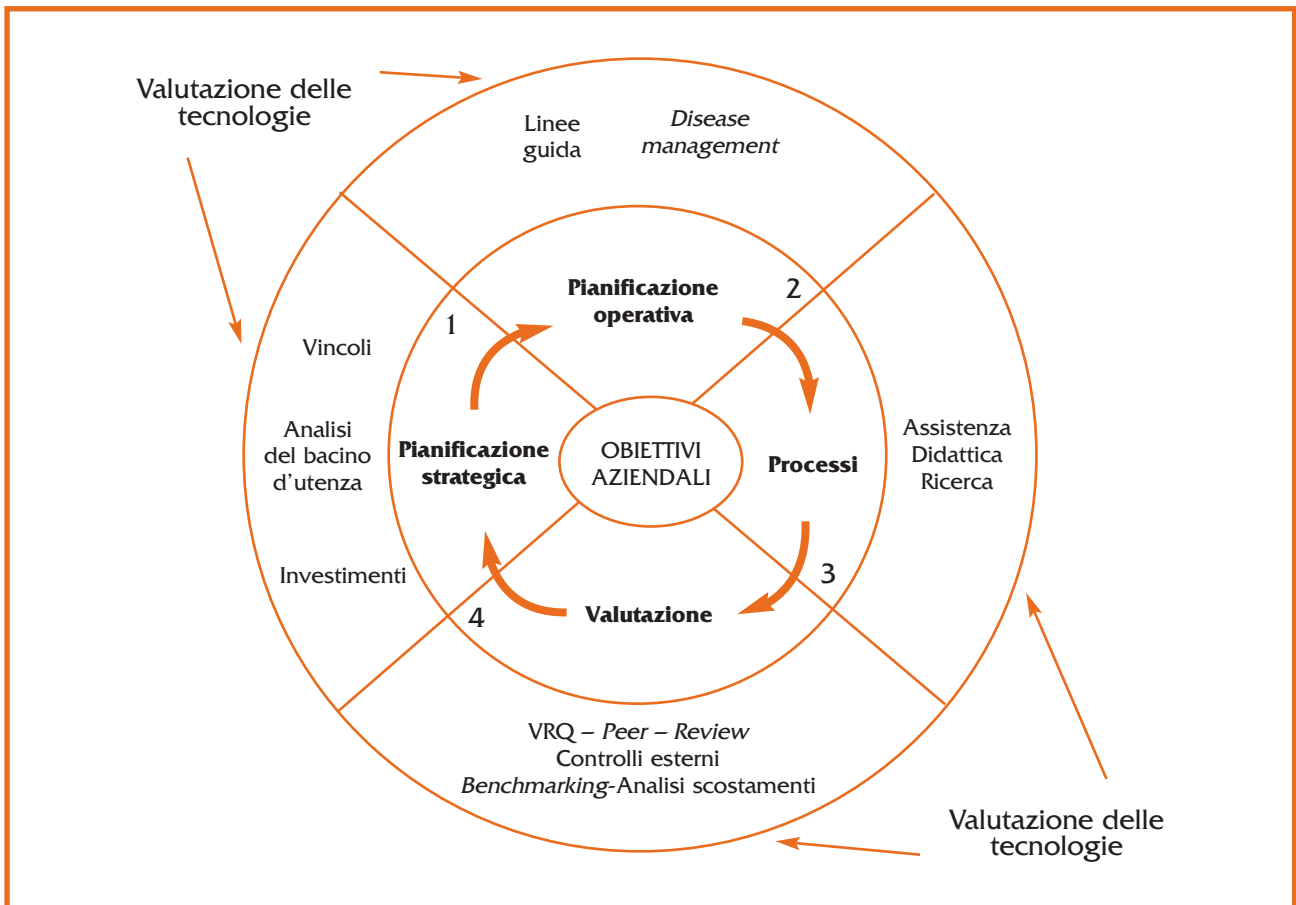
Valutazione delle tecnologie

Linee guida

Disease management

Vincoli

Analisi del bacino d'utenza

Investimenti

Pianificazione operativa

2

1

Pianificazione strategica

OBIETTIVI AZIENDALI

Processi

Assistenza
Didattica
Ricerca

3

4

Valutazione

VRQ – Peer – Review
Controlli esterni
Benchmarking-Analisi scostamenti

Valutazione delle tecnologie